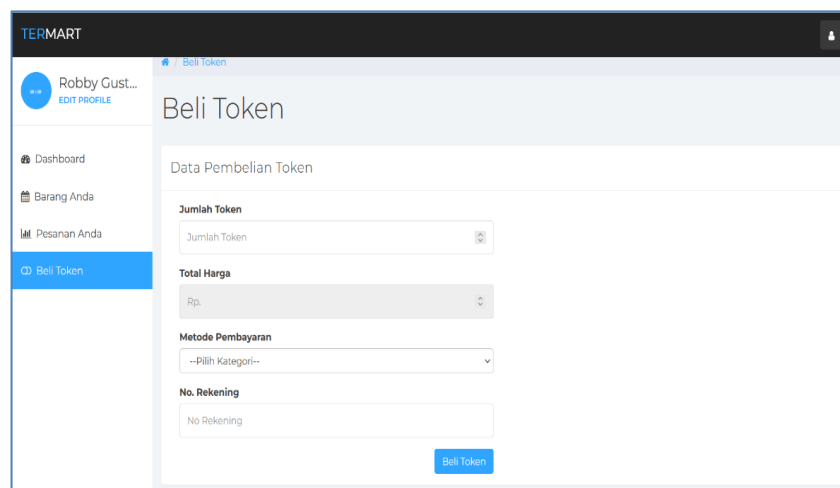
TERMART

Robby Gust...
EDIT PROFILE

Dashboard
Barang Anda
Pesanan Anda
Beli Token

/ Beli Token

Beli Token

Data Pembelian Token

Jumlah Token
Jumlah Token

Total Harga
Rp.

Metode Pembayaran
--Pilih Kategori--

No. Rekening
No Rekening

Beli Token